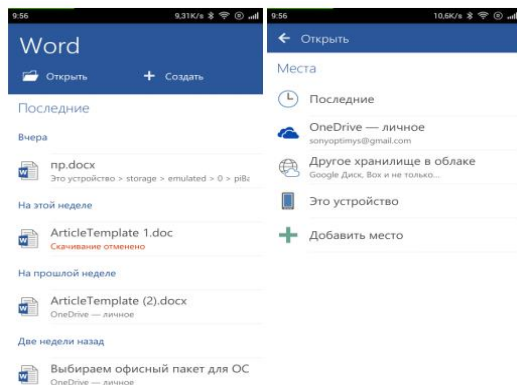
9:56 9,31K/s

Word

Открыть

Создать

Последние

Вчера

пр.docx
Это устройство > storage > emulated > 0 > piBa

На этой неделе

ArticleTemplate 1.doc
Скачивание отменено

На прошлой неделе

ArticleTemplate (2).docx
OneDrive — личное

Две недели назад

Выбираем офисный пакет для ОС
OneDrive — личное

9:56 10,6K/s

Открыть

Места

Последние

OneDrive — личное
sonyoptimys@gmail.com

Другое хранилище в облаке
Google Диск, Box и не только...

Это устройство

Добавить место